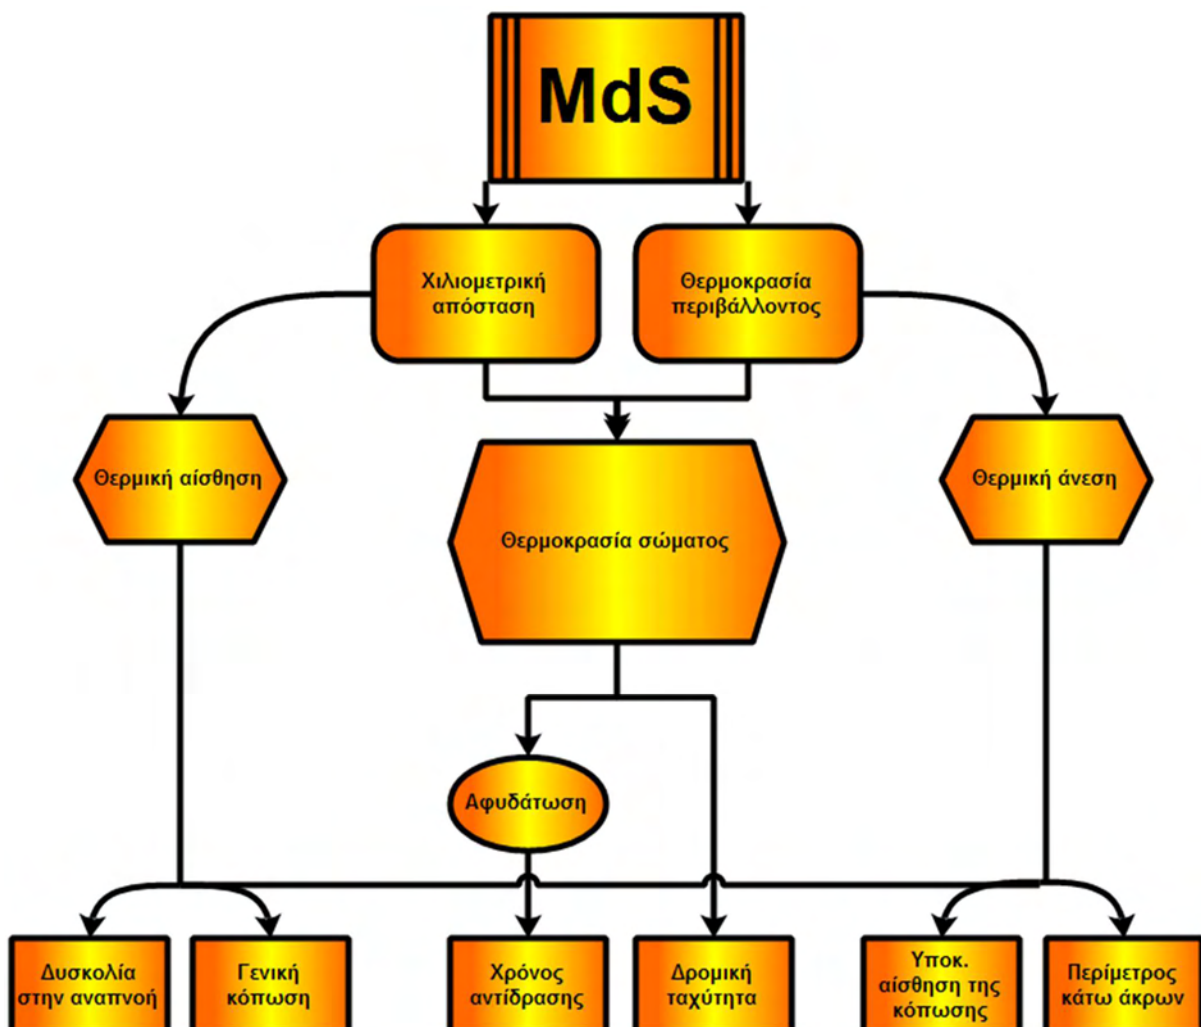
MdS

Χιλιομετρική απόσταση

Θερμοκρασία περιβάλλοντος

Θερμική αίσθηση

Θερμοκρασία σώματος

Θερμική άνεση

Αφυδάτωση

Δυσκολία στην αναπνοή

Γενική κόπωση

Χρόνος αντίδρασης

Δρομική ταχύτητα

Υποκ. αίσθηση της κόπωσης

Περίμετρος κάτω άκρων